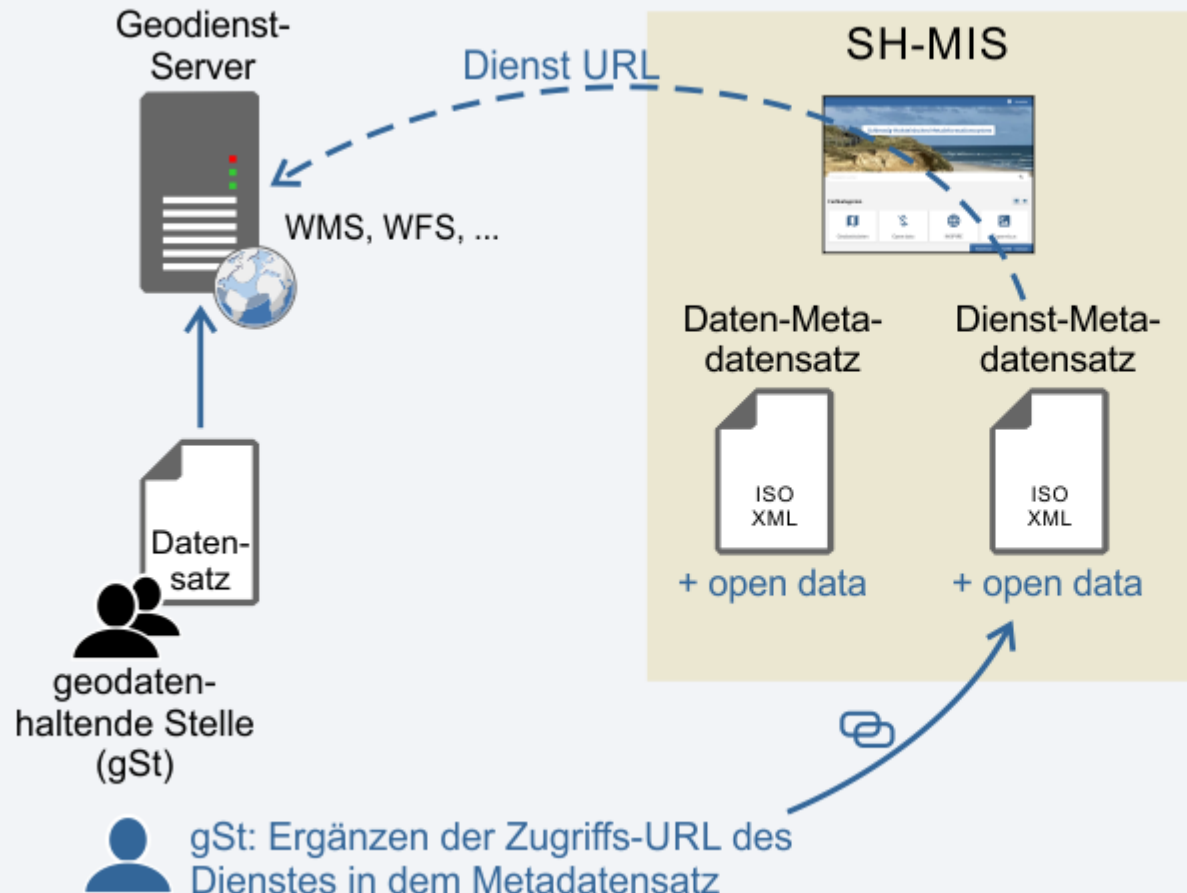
Geodienst-Server

Dienst URL

SH-MIS

WMS, WFS, ...

Daten-Metadatensatz

Dienst-Metadatensatz

ISO
XML

ISO
XML

+ open data

+ open data

Datensatz

geodatenhaltende Stelle (gSt)

gSt: Ergänzen der Zugriffs-URL des Dienstes in dem Metadatensatz